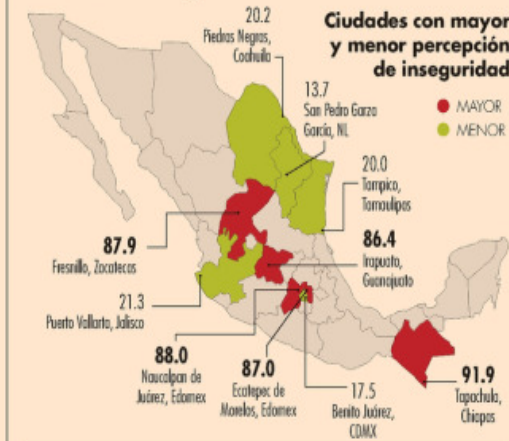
Ciudades con mayor y menor percepción de inseguridad

MAYOR
MENOR

20.2
Piedras Negras, Coahuila

13.7
San Pedro Garza García, NL

20.0
Tampico, Tamaulipas

87.9
Fresnillo, Zacatecas

86.4
Irapuato, Guanajuato

21.3
Puerto Vallarta, Jalisco

88.0
Naucalpan de Juárez, Edomex

87.0
Ecatepec de Morelos, Edomex

17.5
Benito Juárez, CDMX

91.9
Tapachula, Chiapas